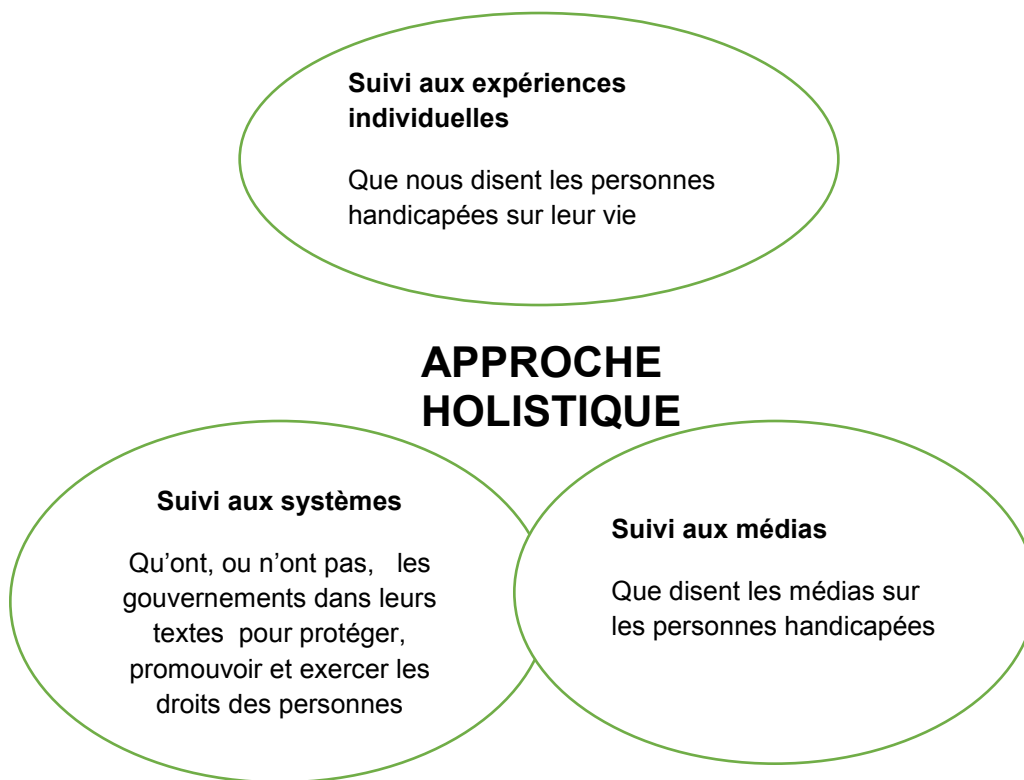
**Suivi aux expériences individuelles**

Que nous disent les personnes handicapées sur leur vie

**APPROCHE HOLISTIQUE**

**Suivi aux systèmes**

Qu'ont, ou n'ont pas, les gouvernements dans leurs textes pour protéger, promouvoir et exercer les droits des personnes

**Suivi aux médias**

Que disent les médias sur les personnes handicapées